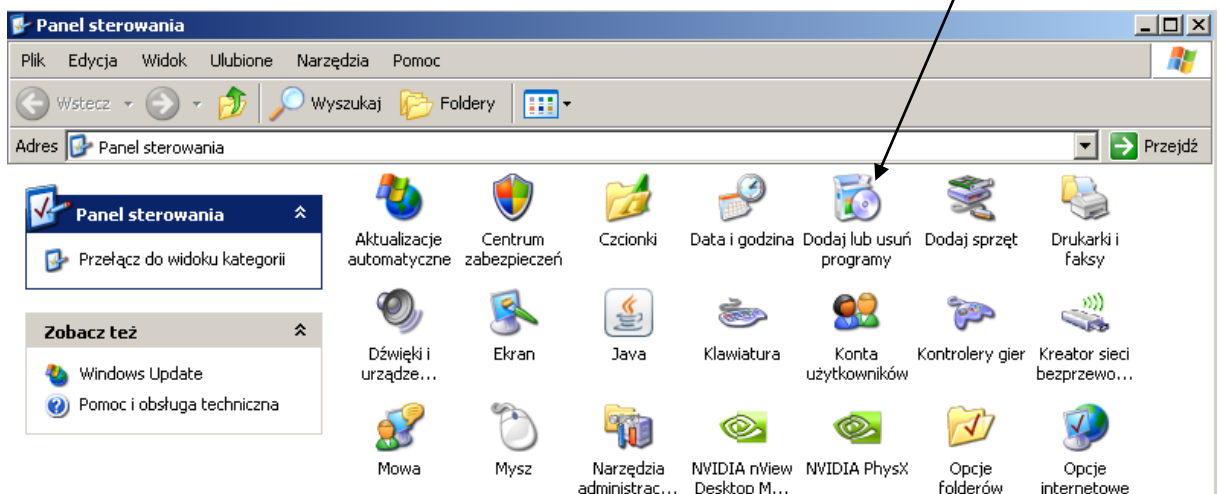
Panel sterowania

Plik Edycja Widok Ulubione Narzędzia Pomoc

Wstecz Wyszukaj Foldery

Adres Panel sterowania Przejdź

Panel sterowania

Przełącz do widoku kategorii

Zobacz też

Windows Update

Pomoc i obsługa techniczna

Aktualizacje automatyczne

Centrum zabezpieczeń

Czcionki

Data i godzina

Dodaj lub usuń programy

Dodaj sprzęt

Drukarki i faksy

Dźwięki i urządze...

Ekran

Java

Klawiatura

Konta użytkowników

Kontrolery gier

Kreator sieci bezprzewo...

Mowa

Mysz

Narzędzia administrac...

NVIDIA nView Desktop M...

NVIDIA PhysX

Opcje folderów

Opcje internetowe